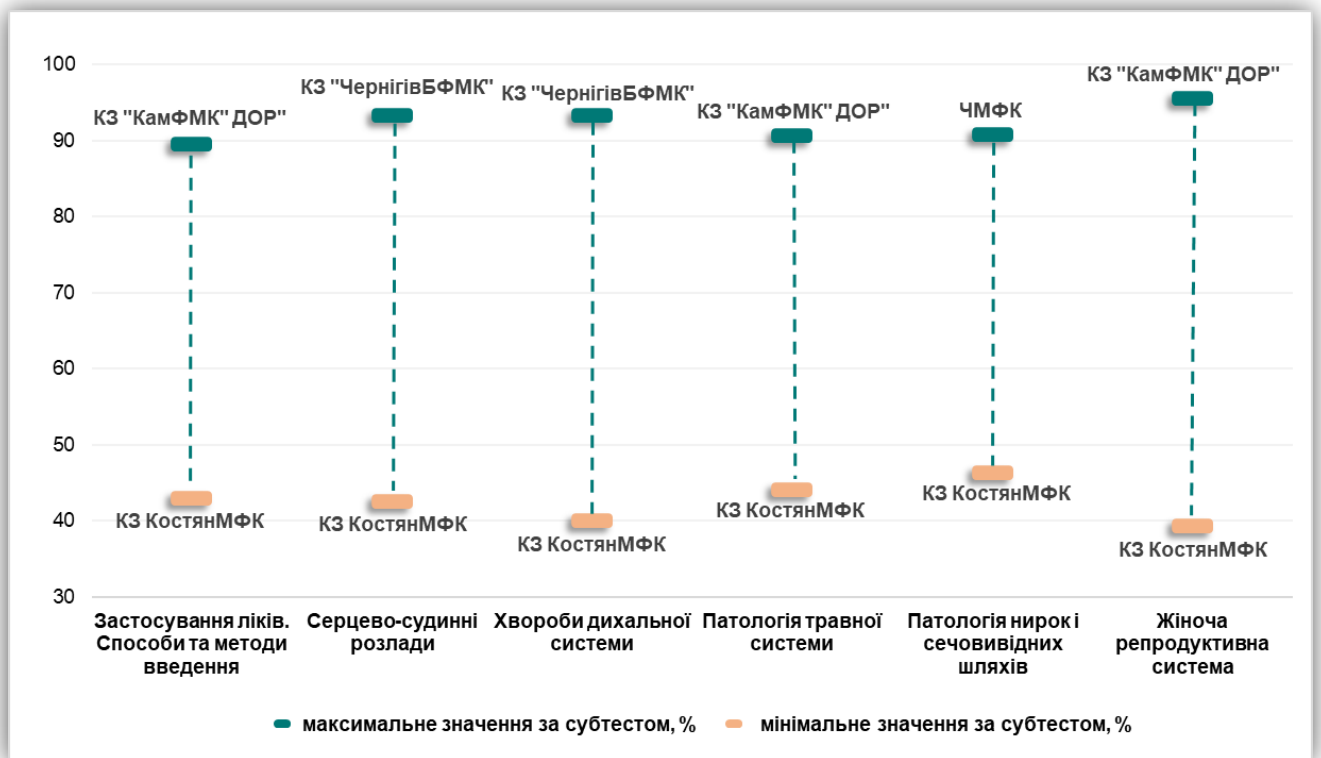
100
90
80
70
60
50
40
30

КЗ "КамФМК" ДОР"
КЗ КостянМФК
Застосування ліків. Способи та методи введення

КЗ "ЧернігівБФМК"
КЗ КостянМФК
Серцево-судинні розлади

КЗ "ЧернігівБФМК"
КЗ КостянМФК
Хвороби дихальної системи

КЗ "КамФМК" ДОР"
КЗ КостянМФК
Патологія травної системи

ЧМФК
КЗ КостянМФК
Патологія нирок і сечовивідних шляхів

КЗ "КамФМК" ДОР"
КЗ КостянМФК
Жіноча репродуктивна система

максимальне значення за субтестом, %
мінімальне значення за субтестом, %